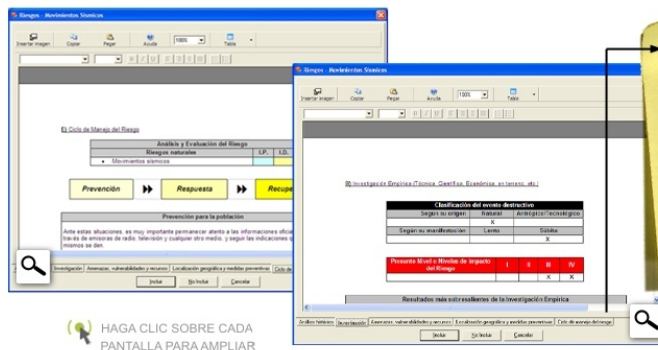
Riesgos - Movimientos Sísmicos

Insertar imagen Copiar Pegar Ayuda 100% Tabla

E) Ciclo de Manejo del Riesgo

| Análisis y Evaluación del Riesgo | | |
|---|---|---|
| Riesgos naturales | I.P. | I.D. |
| • Movimientos sísmicos | | |

Prevención Respuesta Recupe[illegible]

Prevención para la población

Ante estas situaciones, es muy importante permanecer atento a las informaciones oficia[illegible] través de emisoras de radio, televisión y cualquier otro medio, y seguir las indicaciones q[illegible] mismos se den.

Investigación Amenazas, vulnerabilidades y recursos Localización geográfica y medidas preventivas Ciclo de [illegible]

Incluir No Incluir Cancelar

Riesgos - Movimientos Sísmicos

Insertar imagen Copiar Pegar Ayuda 100% Tabla

B) Investigación Empírica (Técnica, Científica, Económica, en terreno, etc.)

| Clasificación del evento destructivo | | |
|---|---|---|
| Según su origen | Natural | Antrópico/Tecnológico |
| | X | |
| Según su manifestación | Lento | Súbito |
| | | X |

| Presente Nivel o Niveles de Impacto del Riesgo | I | II | III | IV |
|---|---|---|---|---|
| | | | X | X |

Resultados más sobresalientes de la Investigación Empírica

Análisis histórico Investigación Amenazas, vulnerabilidades y recursos Localización geográfica y medidas preventivas Ciclo de manejo del riesgo

Incluir No Incluir Cancelar

HAGA CLIC SOBRE CADA PANTALLA PARA AMPLIAR